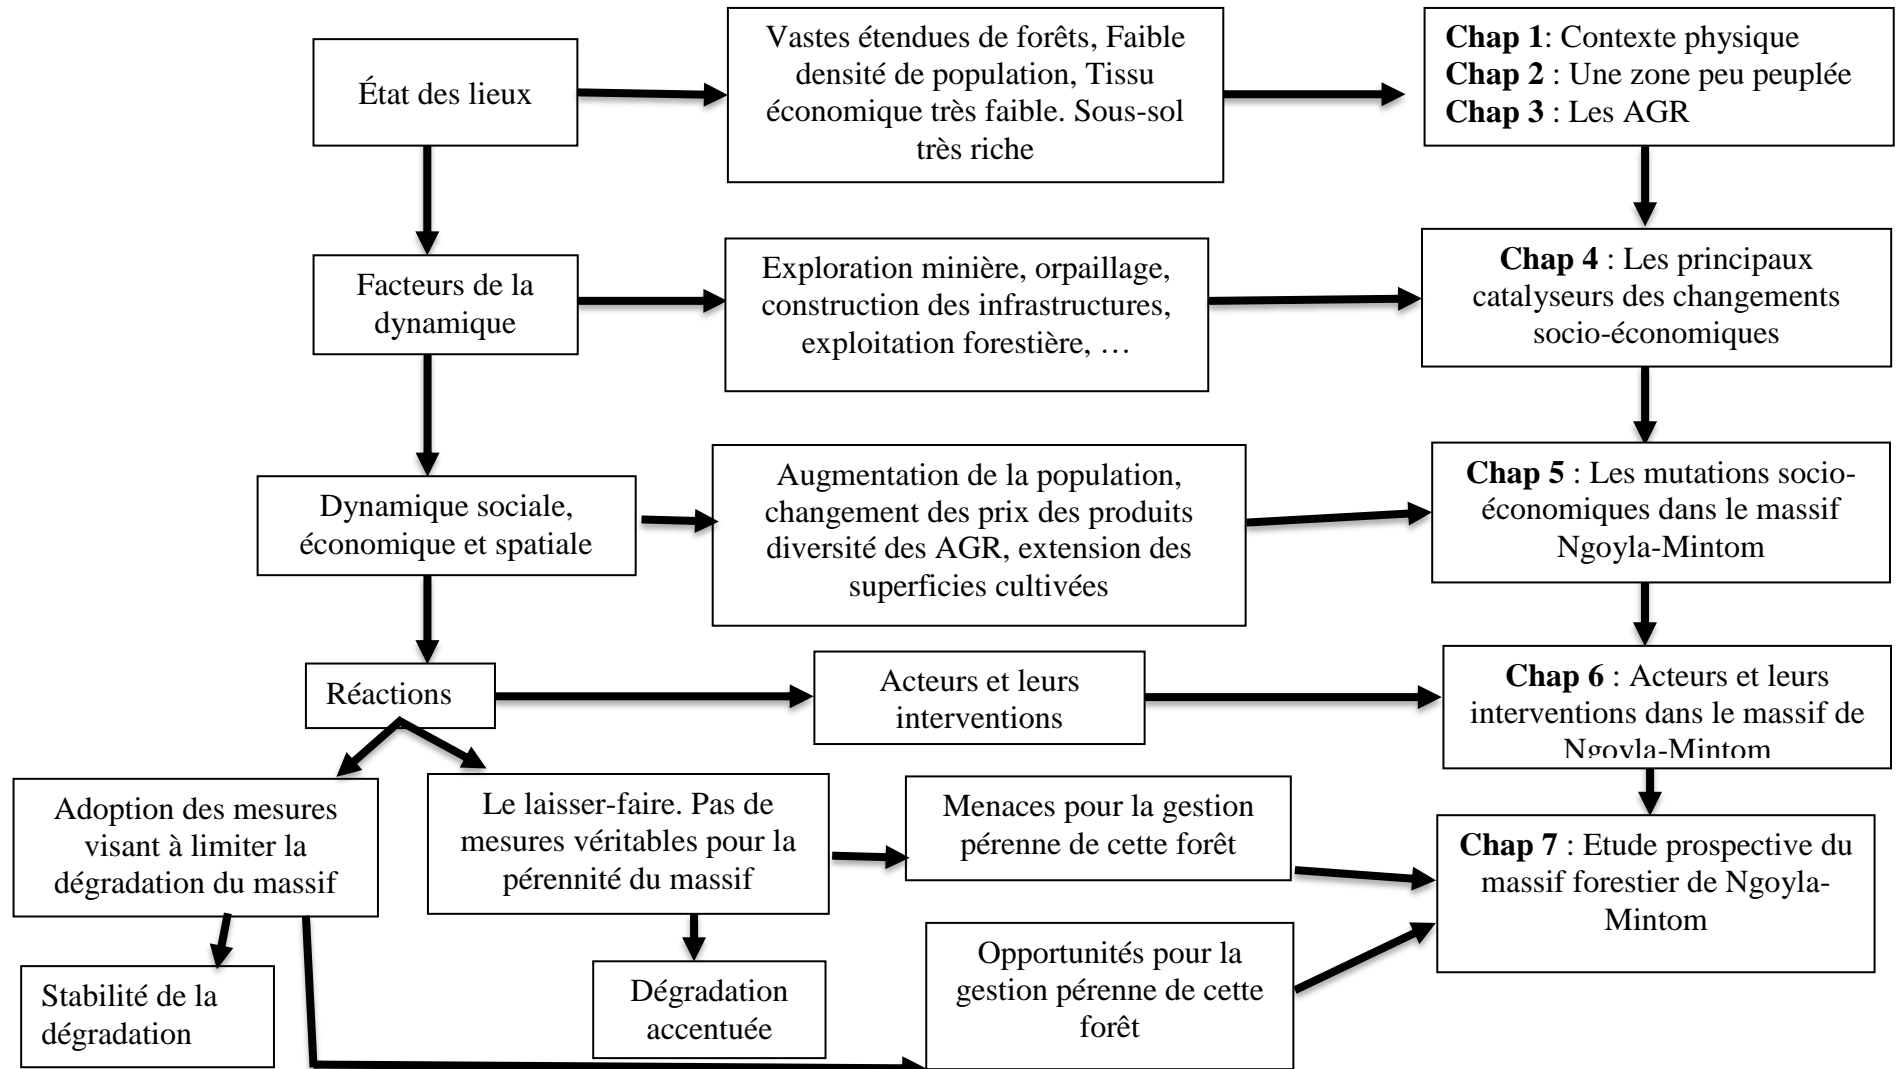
État des lieux

Vastes étendues de forêts, Faible densité de population, Tissu économique très faible. Sous-sol très riche

**Chap 1**: Contexte physique
**Chap 2** : Une zone peu peuplée
**Chap 3** : Les AGR

Facteurs de la dynamique

Exploration minière, orpaillage, construction des infrastructures, exploitation forestière, …

**Chap 4** : Les principaux catalyseurs des changements socio-économiques

Dynamique sociale, économique et spatiale

Augmentation de la population, changement des prix des produits diversité des AGR, extension des superficies cultivées

**Chap 5** : Les mutations socio-économiques dans le massif Ngoyla-Mintom

Réactions

Acteurs et leurs interventions

**Chap 6** : Acteurs et leurs interventions dans le massif de Ngoyla-Mintom

Adoption des mesures visant à limiter la dégradation du massif

Le laisser-faire. Pas de mesures véritables pour la pérennité du massif

Menaces pour la gestion pérenne de cette forêt

**Chap 7** : Etude prospective du massif forestier de Ngoyla-Mintom

Opportunités pour la gestion pérenne de cette forêt

Stabilité de la dégradation

Dégradation accentuée